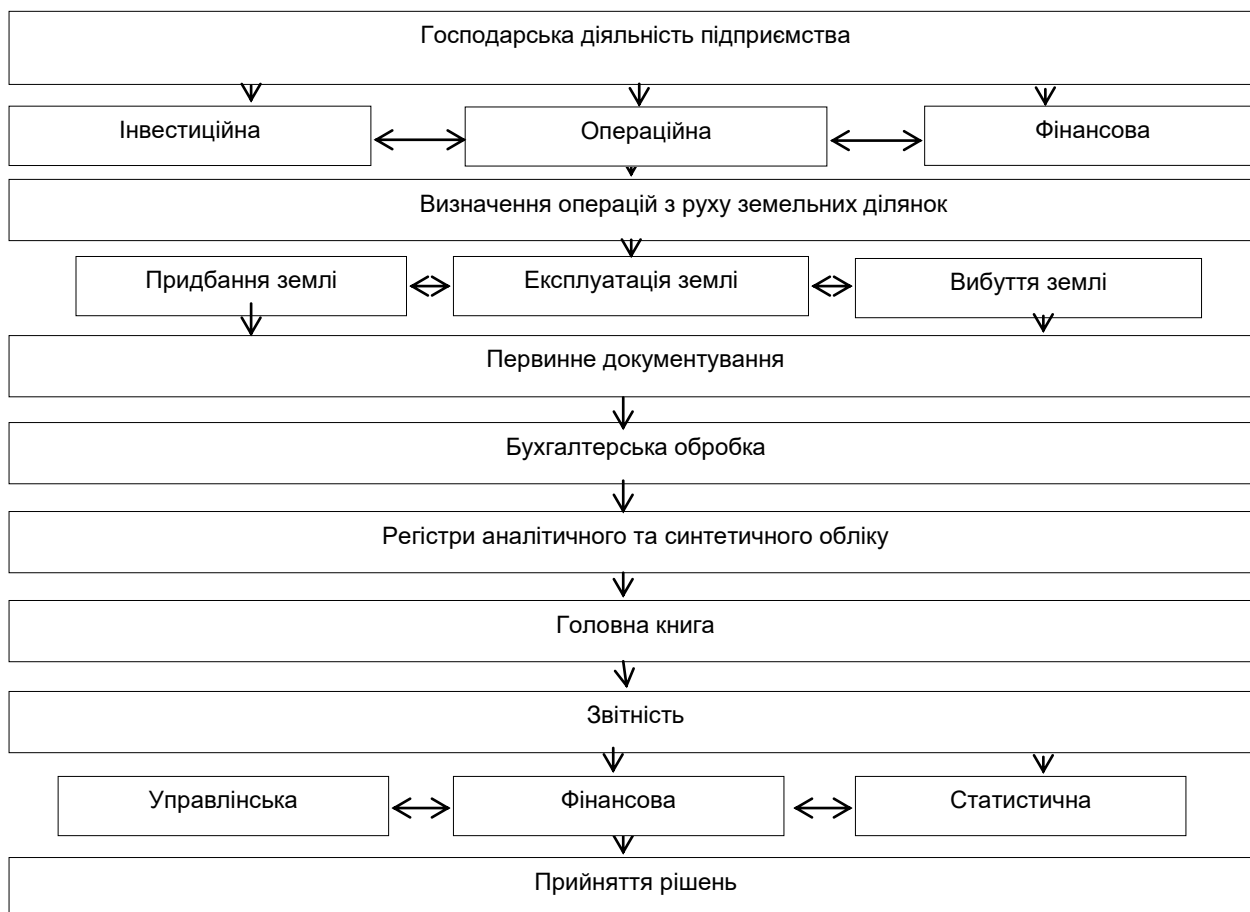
Господарська діяльність підприємства

Інвестиційна

Операційна

Фінансова

Визначення операцій з руху земельних ділянок

Придбання землі

Експлуатація землі

Вибуття землі

Первинне документування

Бухгалтерська обробка

Регістри аналітичного та синтетичного обліку

Головна книга

Звітність

Управлінська

Фінансова

Статистична

Прийняття рішень